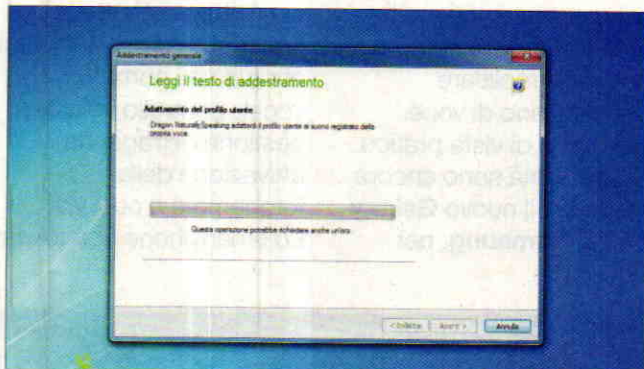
Addestramento generale

Leggi il testo di addestramento

Adattamento del profilo utente

Dragon NaturallySpeaking adatterà il profilo utente al suono registrato della propria voce.

Questa operazione potrebbe richiedere anche un'ora.

< Indietro

Avanti >

Annulla